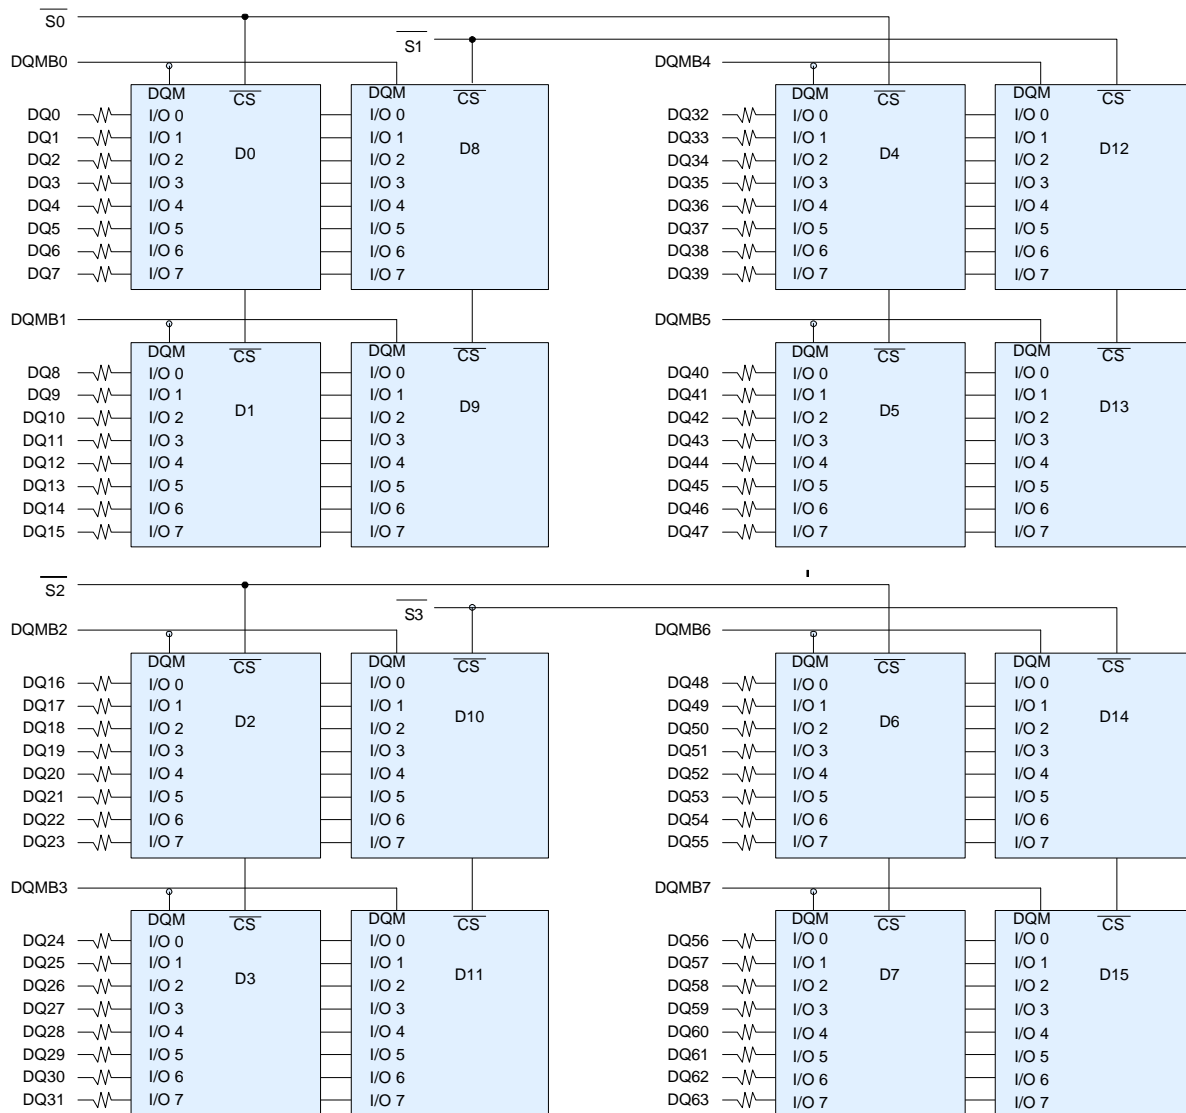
$\overline{S0}$
$\overline{S1}$
DQMB0
DQMB4

DQM $\overline{CS}$
DQ0 I/O 0
DQ1 I/O 1
DQ2 I/O 2
DQ3 I/O 3
DQ4 I/O 4
DQ5 I/O 5
DQ6 I/O 6
DQ7 I/O 7
D0

DQM $\overline{CS}$
I/O 0
I/O 1
I/O 2
I/O 3
I/O 4
I/O 5
I/O 6
I/O 7
D8

DQM $\overline{CS}$
DQ32 I/O 0
DQ33 I/O 1
DQ34 I/O 2
DQ35 I/O 3
DQ36 I/O 4
DQ37 I/O 5
DQ38 I/O 6
DQ39 I/O 7
D4

DQM $\overline{CS}$
I/O 0
I/O 1
I/O 2
I/O 3
I/O 4
I/O 5
I/O 6
I/O 7
D12

DQMB1
DQMB5

DQM $\overline{CS}$
DQ8 I/O 0
DQ9 I/O 1
DQ10 I/O 2
DQ11 I/O 3
DQ12 I/O 4
DQ13 I/O 5
DQ14 I/O 6
DQ15 I/O 7
D1

DQM $\overline{CS}$
I/O 0
I/O 1
I/O 2
I/O 3
I/O 4
I/O 5
I/O 6
I/O 7
D9

DQM $\overline{CS}$
DQ40 I/O 0
DQ41 I/O 1
DQ42 I/O 2
DQ43 I/O 3
DQ44 I/O 4
DQ45 I/O 5
DQ46 I/O 6
DQ47 I/O 7
D5

DQM $\overline{CS}$
I/O 0
I/O 1
I/O 2
I/O 3
I/O 4
I/O 5
I/O 6
I/O 7
D13

$\overline{S2}$
$\overline{S3}$
DQMB2
DQMB6

DQM $\overline{CS}$
DQ16 I/O 0
DQ17 I/O 1
DQ18 I/O 2
DQ19 I/O 3
DQ20 I/O 4
DQ21 I/O 5
DQ22 I/O 6
DQ23 I/O 7
D2

DQM $\overline{CS}$
I/O 0
I/O 1
I/O 2
I/O 3
I/O 4
I/O 5
I/O 6
I/O 7
D10

DQM $\overline{CS}$
DQ48 I/O 0
DQ49 I/O 1
DQ50 I/O 2
DQ51 I/O 3
DQ52 I/O 4
DQ53 I/O 5
DQ54 I/O 6
DQ55 I/O 7
D6

DQM $\overline{CS}$
I/O 0
I/O 1
I/O 2
I/O 3
I/O 4
I/O 5
I/O 6
I/O 7
D14

DQMB3
DQMB7

DQM $\overline{CS}$
DQ24 I/O 0
DQ25 I/O 1
DQ26 I/O 2
DQ27 I/O 3
DQ28 I/O 4
DQ29 I/O 5
DQ30 I/O 6
DQ31 I/O 7
D3

DQM $\overline{CS}$
I/O 0
I/O 1
I/O 2
I/O 3
I/O 4
I/O 5
I/O 6
I/O 7
D11

DQM $\overline{CS}$
DQ56 I/O 0
DQ57 I/O 1
DQ58 I/O 2
DQ59 I/O 3
DQ60 I/O 4
DQ61 I/O 5
DQ62 I/O 6
DQ63 I/O 7
D7

DQM $\overline{CS}$
I/O 0
I/O 1
I/O 2
I/O 3
I/O 4
I/O 5
I/O 6
I/O 7
D15